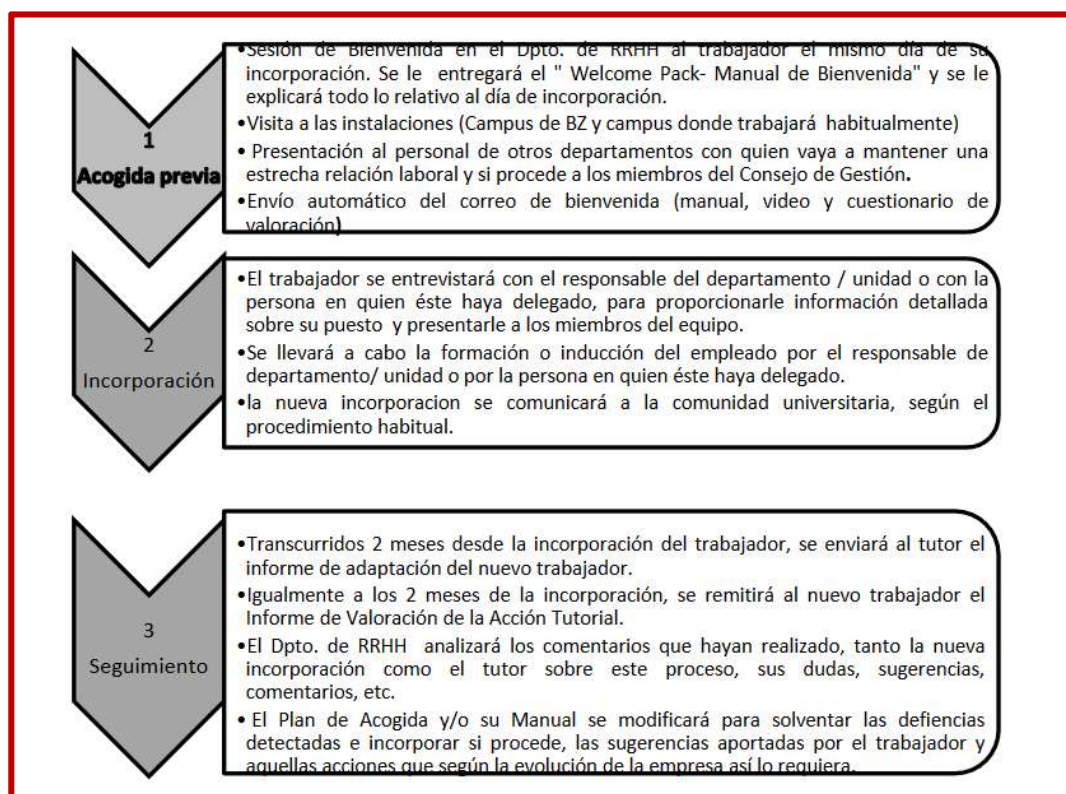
1
Acogida previa

•Sesión de Bienvenida en el Dpto. de RRHH al trabajador el mismo día de su incorporación. Se le entregará el " Welcome Pack- Manual de Bienvenida" y se le explicará todo lo relativo al día de incorporación.
•Visita a las instalaciones (Campus de BZ y campus donde trabajará habitualmente)
• Presentación al personal de otros departamentos con quien vaya a mantener una estrecha relación laboral y si procede a los miembros del Consejo de Gestión.
•Envío automático del correo de bienvenida (manual, video y cuestionario de valoración)

2
Incorporación

•El trabajador se entrevistará con el responsable del departamento / unidad o con la persona en quien éste haya delegado, para proporcionarle información detallada sobre su puesto y presentarle a los miembros del equipo.
•Se llevará a cabo la formación o inducción del empleado por el responsable de departamento/ unidad o por la persona en quien éste haya delegado.
•la nueva incorporacion se comunicará a la comunidad universitaria, según el procedimiento habitual.

3
Seguimiento

•Transcurridos 2 meses desde la incorporación del trabajador, se enviará al tutor el informe de adaptación del nuevo trabajador.
•Igualmente a los 2 meses de la incorporación, se remitirá al nuevo trabajador el Informe de Valoración de la Acción Tutorial.
•El Dpto. de RRHH analizará los comentarios que hayan realizado, tanto la nueva incorporación como el tutor sobre este proceso, sus dudas, sugerencias, comentarios, etc.
• El Plan de Acogida y/o su Manual se modificará para solventar las defiencias detectadas e incorporar si procede, las sugerencias aportadas por el trabajador y aquellas acciones que según la evolución de la empresa así lo requiera.